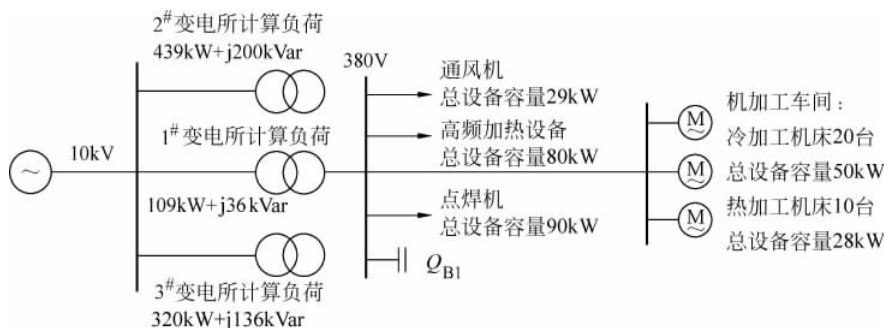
$2^{\#}$变电所计算负荷
439kW+j200kVar

380V

通风机
总设备容量29kW

$1^{\#}$变电所计算负荷

高频加热设备
总设备容量80kW

10kV

109kW+j36 kVar

点焊机
总设备容量90kW

$Q_{B1}$

$3^{\#}$变电所计算负荷
320kW+j136kVar

机加工车间：
冷加工机床20台
总设备容量50kW
热加工机床10台
总设备容量28kW

M
M
M